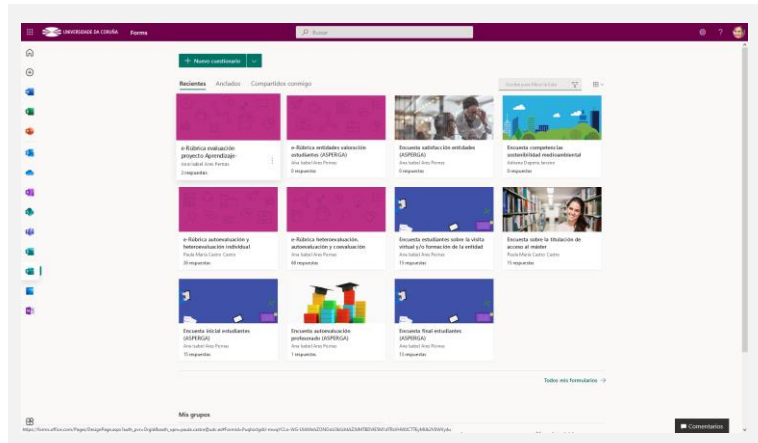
UNIVERSIDADE DA CORUÑA Forms

Buscar

Nuevo cuestionario

Recientes Anclados Compartidos conmigo

Buscar por filtro o lista

e-Rúbrica evaluación proyecto Aprendizaje-
Ana Isabel Ares Pernas
2 respuestas

e-Rúbrica entidades valoración estudiantes (ASPERGA)
Ana Isabel Ares Pernas
0 respuestas

Encuesta satisfacción entidades (ASPERGA)
Ana Isabel Ares Pernas
0 respuestas

Encuesta competencias sostenibilidad medioambiental
Adriana Dapena Janeiro
0 respuestas

e-Rúbrica autoevaluación y heteroevaluación individual
Paula María Castro Castro
26 respuestas

e-Rúbrica heteroevaluación, autoevaluación y coevaluación
Ana Isabel Ares Pernas
44 respuestas

Encuesta estudiantes sobre la visita virtual y/o formación de la entidad
Ana Isabel Ares Pernas
13 respuestas

Encuesta sobre la titulación de acceso al máster
Paula María Castro Castro
15 respuestas

Encuesta inicial estudiantes (ASPERGA)
Ana Isabel Ares Pernas
15 respuestas

Encuesta autoevaluación profesorado (ASPERGA)
Ana Isabel Ares Pernas
1 respuestas

Encuesta final estudiantes (ASPERGA)
Ana Isabel Ares Pernas
13 respuestas

Todos mis formularios →

Mis grupos

https://forms.office.com/Pages/DesignPage.aspx?auth_pvr=OrgId&auth_upn=paula.castro@udc.es#FormId=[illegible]

Comentarios